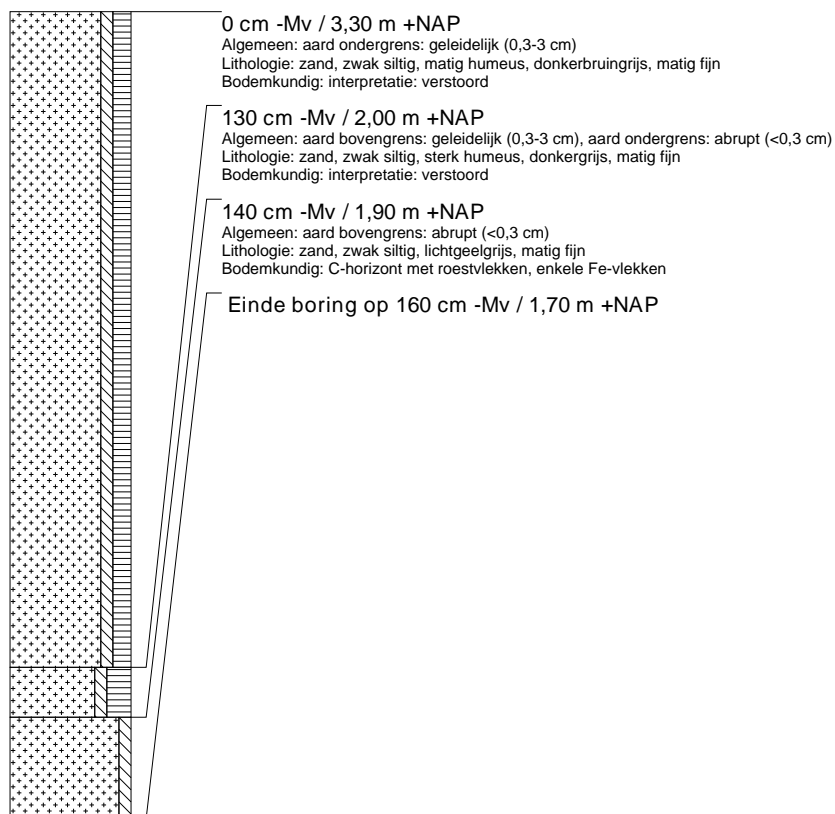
0 cm -Mv / 3,30 m +NAP
Algemeen: aard ondergrens: geleidelijk (0,3-3 cm)
Lithologie: zand, zwak siltig, matig humeus, donkerbruingrijs, matig fijn
Bodemkundig: interpretatie: verstoord

130 cm -Mv / 2,00 m +NAP
Algemeen: aard bovengrens: geleidelijk (0,3-3 cm), aard ondergrens: abrupt (<0,3 cm)
Lithologie: zand, zwak siltig, sterk humeus, donkergrijs, matig fijn
Bodemkundig: interpretatie: verstoord

140 cm -Mv / 1,90 m +NAP
Algemeen: aard bovengrens: abrupt (<0,3 cm)
Lithologie: zand, zwak siltig, lichtgeelgrijs, matig fijn
Bodemkundig: C-horizont met roestvlekken, enkele Fe-vlekken

Einde boring op 160 cm -Mv / 1,70 m +NAP